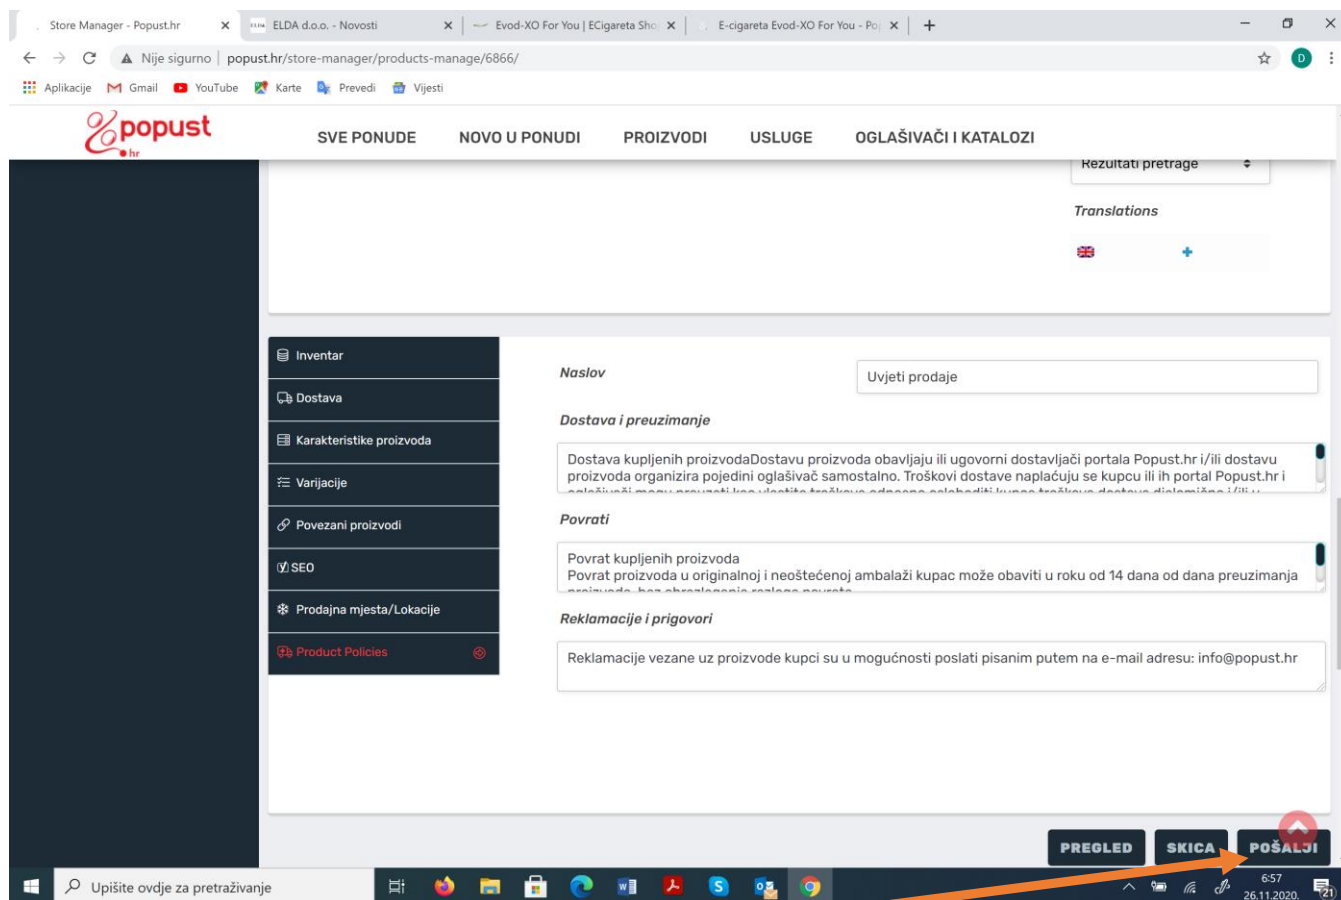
Store Manager - Popust.hr
ELDA d.o.o. - Novosti
Evod-XO For You | ECigareta Sho
E-cigareta Evod-XO For You - Po

Nije sigurno | popust.hr/store-manager/products-manage/6866/

Aplikacije Gmail YouTube Karte Prevedi Vijesti

popust hr

SVE PONUDE NOVO U PONUDI PROIZVODI USLUGE OGLAŠIVAČI I KATALOZI

Rezultati pretrage

Translations

Inventar
Dostava
Karakteristike proizvoda
Varijacije
Povezani proizvodi
SEO
Prodajna mjesta/Lokacije
Product Policies

Naslov
Uvjeti prodaje

Dostava i preuzimanje
Dostava kupljenih proizvodaDostavu proizvoda obavljaju ili ugovorni dostavljači portala Popust.hr i/ili dostavu proizvoda organizira pojedini oglašivač samostalno. Troškovi dostave naplaćuju se kupcu ili ih portal Popust.hr i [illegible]

Povrati
Povrat kupljenih proizvoda
Povrat proizvoda u originalnoj i neoštećenoj ambalaži kupac može obaviti u roku od 14 dana od dana preuzimanja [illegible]

Reklamacije i prigovori
Reklamacije vezane uz proizvode kupci su u mogućnosti poslati pisanim putem na e-mail adresu: info@popust.hr

PREGLED SKICA POŠALJI

Upišite ovdje za pretraživanje
6:57
26.11.2020.
21